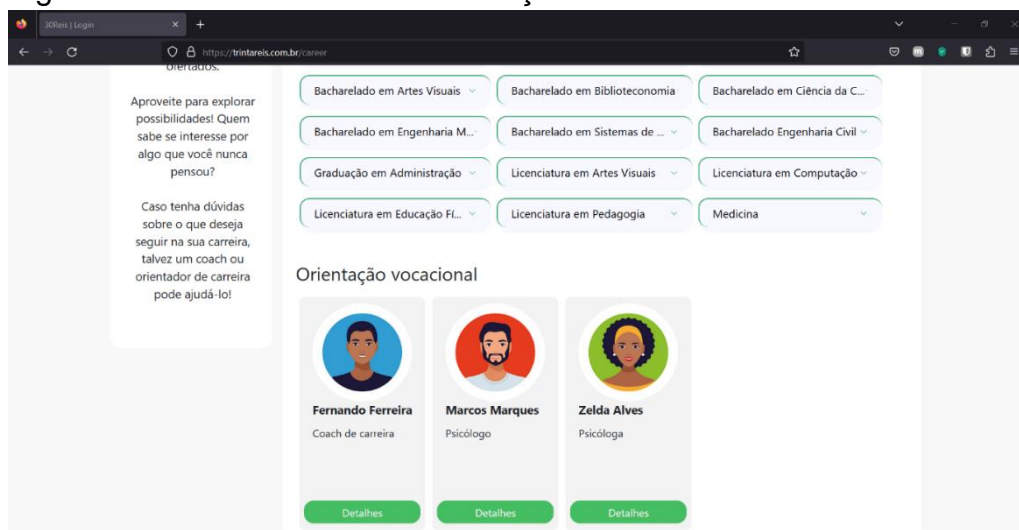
30Reis | Login
https://trintareis.com.br/career

orientados.

Aproveite para explorar possibilidades! Quem sabe se interesse por algo que você nunca pensou?

Caso tenha dúvidas sobre o que deseja seguir na sua carreira, talvez um coach ou orientador de carreira pode ajudá-lo!

Bacharelado em Artes Visuais
Bacharelado em Biblioteconomia
Bacharelado em Ciência da C...
Bacharelado em Engenharia M...
Bacharelado em Sistemas de ...
Bacharelado Engenharia Civil
Graduação em Administração
Licenciatura em Artes Visuais
Licenciatura em Computação
Licenciatura em Educação Fí...
Licenciatura em Pedagogia
Medicina

Orientação vocacional

Fernando Ferreira
Coach de carreira
Detalhes

Marcos Marques
Psicólogo
Detalhes

Zelda Alves
Psicóloga
Detalhes